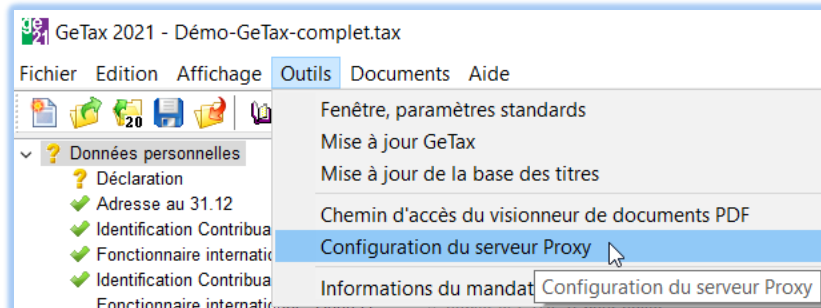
ge 21 GeTax 2021 - Démo-GeTax-complet.tax

Fichier Edition Affichage Outils Documents Aide

20

Données personnelles
Déclaration
Adresse au 31.12
Identification Contribua
Fonctionnaire internatio
Identification Contribua
Fonctionnaire internatio

Fenêtre, paramètres standards
Mise à jour GeTax
Mise à jour de la base des titres
Chemin d'accès du visionneur de documents PDF
Configuration du serveur Proxy
Informations du mandat

Configuration du serveur Proxy